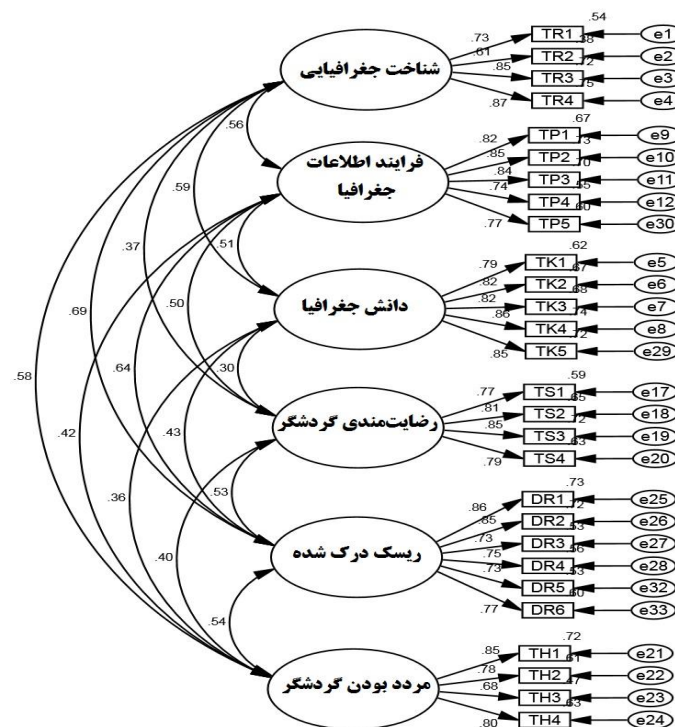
شناخت جغرافیایی
.73
.61
.85
.87
TR1
TR2
TR3
TR4
.54
.38
.72
.75
e1
e2
e3
e4

.56
فرایند اطلاعات جغرافیا
.82
.85
.84
.74
.77
TP1
TP2
TP3
TP4
TP5
.67
.73
.70
.55
.60
e9
e10
e11
e12
e30

.59
.51
دانش جغرافیا
.79
.82
.82
.86
.85
TK1
TK2
TK3
TK4
TK5
.62
.67
.68
.74
.72
e5
e6
e7
e8
e29

.37
.50
.30
رضایت‌مندی گردشگر
.77
.81
.85
.79
TS1
TS2
TS3
TS4
.59
.65
.72
.63
e17
e18
e19
e20

.69
.64
.43
.53
ریسک درک شده
.86
.85
.73
.75
.73
.77
DR1
DR2
DR3
DR4
DR5
DR6
.73
.72
.53
.56
.53
.60
e25
e26
e27
e28
e32
e33

.58
.42
.36
.40
.54
مردد بودن گردشگر
.85
.78
.68
.80
TH1
TH2
TH3
TH4
.72
.61
.47
.63
e21
e22
e23
e24